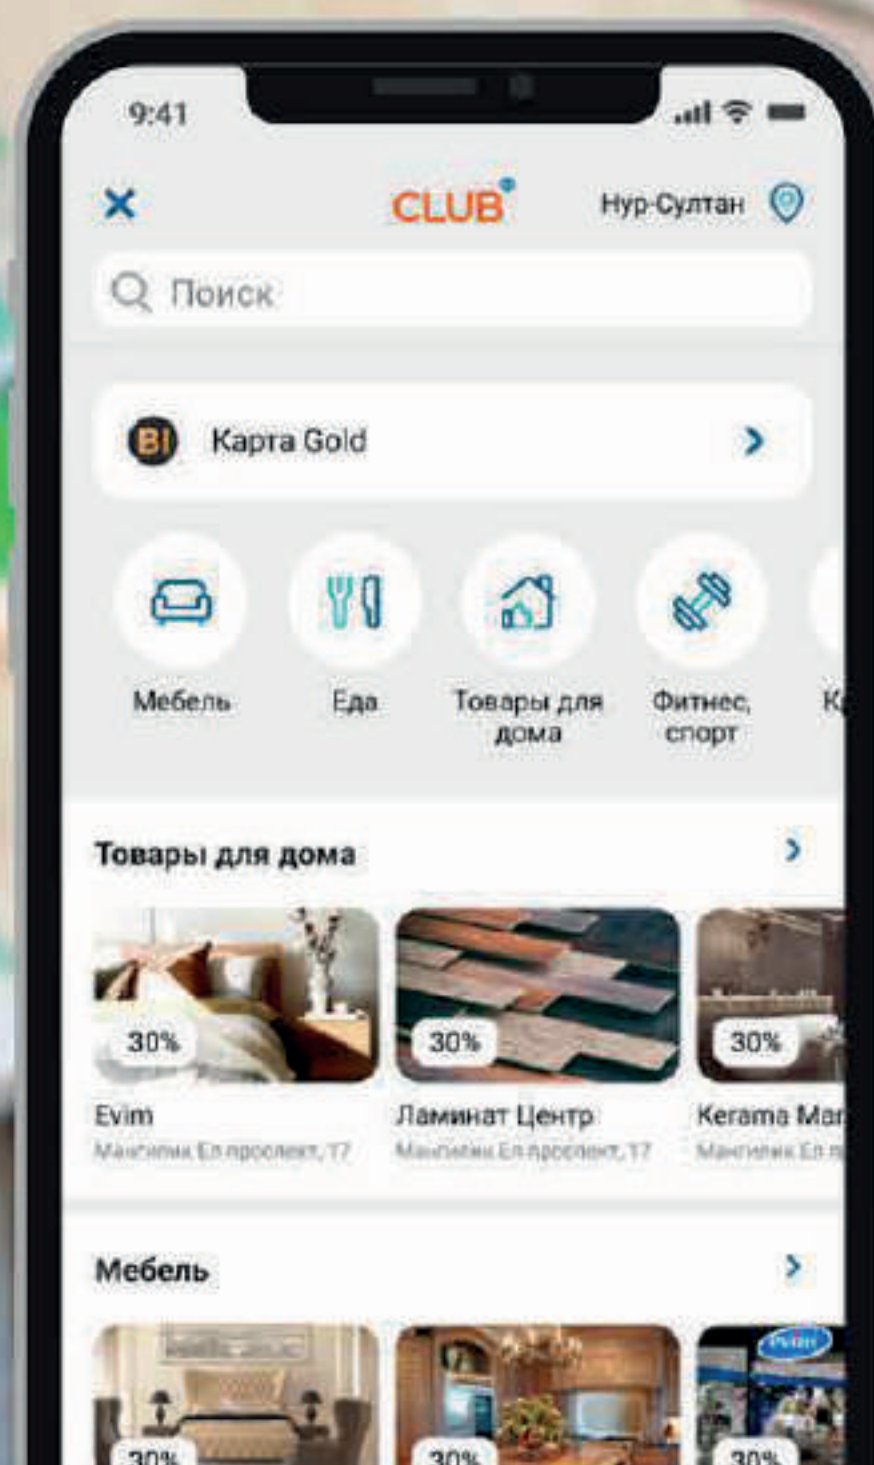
9:41

×
CLUB
Нур-Султан

Поиск

BI Карта Gold

Мебель
Еда
Товары для дома
Фитнес, спорт
К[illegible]

Товары для дома

30%
Evim
Мангилик Ел проспект, 17

30%
Ламинат Центр
Мангилик Ел проспект, 17

30%
Kerama Ma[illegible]
Мангилик Ел п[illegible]

Мебель

30%
30%
30%